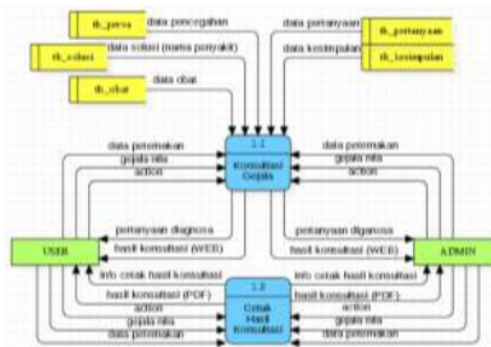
tb_pasa
data pencegahan
tb_solusi
data solusi (nama penyakit)
tb_obat
data obat
data pertanyaan
tb_pertanyaan
data kesimpulan
tb_kesimpulan
data pelemakan
gejala nilai
action
1.1
Konsultasi Gejala
data pelemakan
gejala nilai
action
pertanyaan diagnosa
hasil konsultasi (WEB)
pertanyaan diagnosa
hasil konsultasi (WEB)
USER
ADMIN
info cetak hasil konsultasi
info cetak hasil konsultasi
hasil konsultasi (PDF)
hasil konsultasi (PDF)
1.2
Cetak Hasil Konsultasi
action
gejala nilai
data pelemakan
action
gejala nilai
data pelemakan